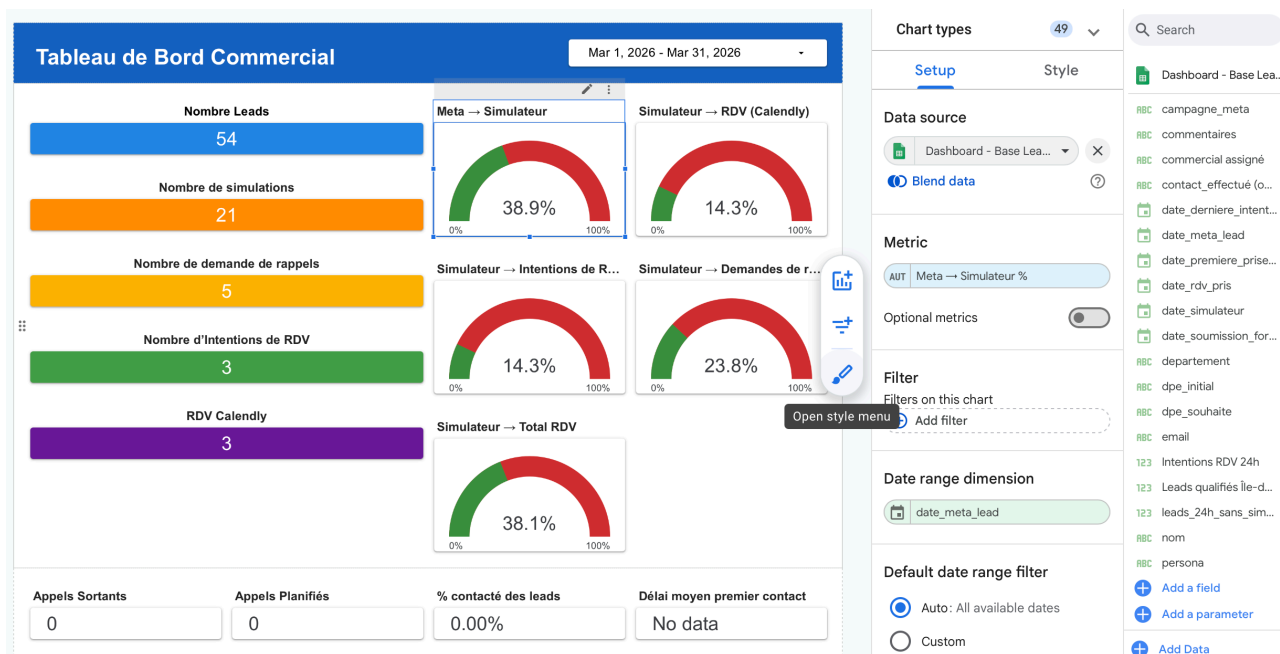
Tableau de Bord Commercial

Mar 1, 2026 - Mar 31, 2026

Nombre Leads
54

Nombre de simulations
21

Nombre de demande de rappels
5

Nombre d'Intentions de RDV
3

RDV Calendly
3

Meta → Simulateur
38.9%
0% 100%

Simulateur → RDV (Calendly)
14.3%
0% 100%

Simulateur → Intentions de R...
14.3%
0% 100%

Simulateur → Demandes de r...
23.8%
0% 100%

Simulateur → Total RDV
38.1%
0% 100%

Open style menu

Appels Sortants
0

Appels Planifiés
0

% contacté des leads
0.00%

Délai moyen premier contact
No data

Chart types 49

Setup Style

Data source
Dashboard - Base Lea...
Blend data

Metric
AUT Meta → Simulateur %

Optional metrics

Filter
Filters on this chart
Add filter

Date range dimension
date_meta_lead

Default date range filter
Auto: All available dates
Custom

Search

Dashboard - Base Lea...
RBC campagne_meta
RBC commentaires
RBC commercial assigné
RBC contact_effectué (o...
date_derniere_intent...
date_meta_lead
date_premiere_prise...
date_rdv_pris
date_simulateur
date_soumission_for...
RBC departement
RBC dpe_initial
RBC dpe_souhaite
RBC email
123 Intentions RDV 24h
123 Leads qualifiés Île-d...
123 leads_24h_sans_sim...
RBC nom
RBC persona
Add a field
Add a parameter
Add Data